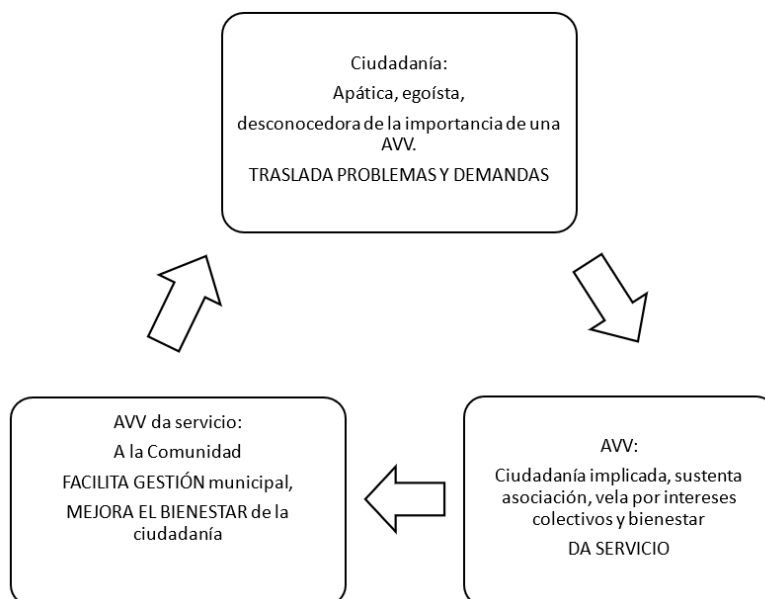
Ciudadanía:

Apática, egoísta,

desconocedora de la importancia de una AVV.

TRASLADA PROBLEMAS Y DEMANDAS

AVV:

Ciudadanía implicada, sustenta asociación, vela por intereses colectivos y bienestar

DA SERVICIO

AVV da servicio:

A la Comunidad

FACILITA GESTIÓN municipal,

MEJORA EL BIENESTAR de la ciudadanía